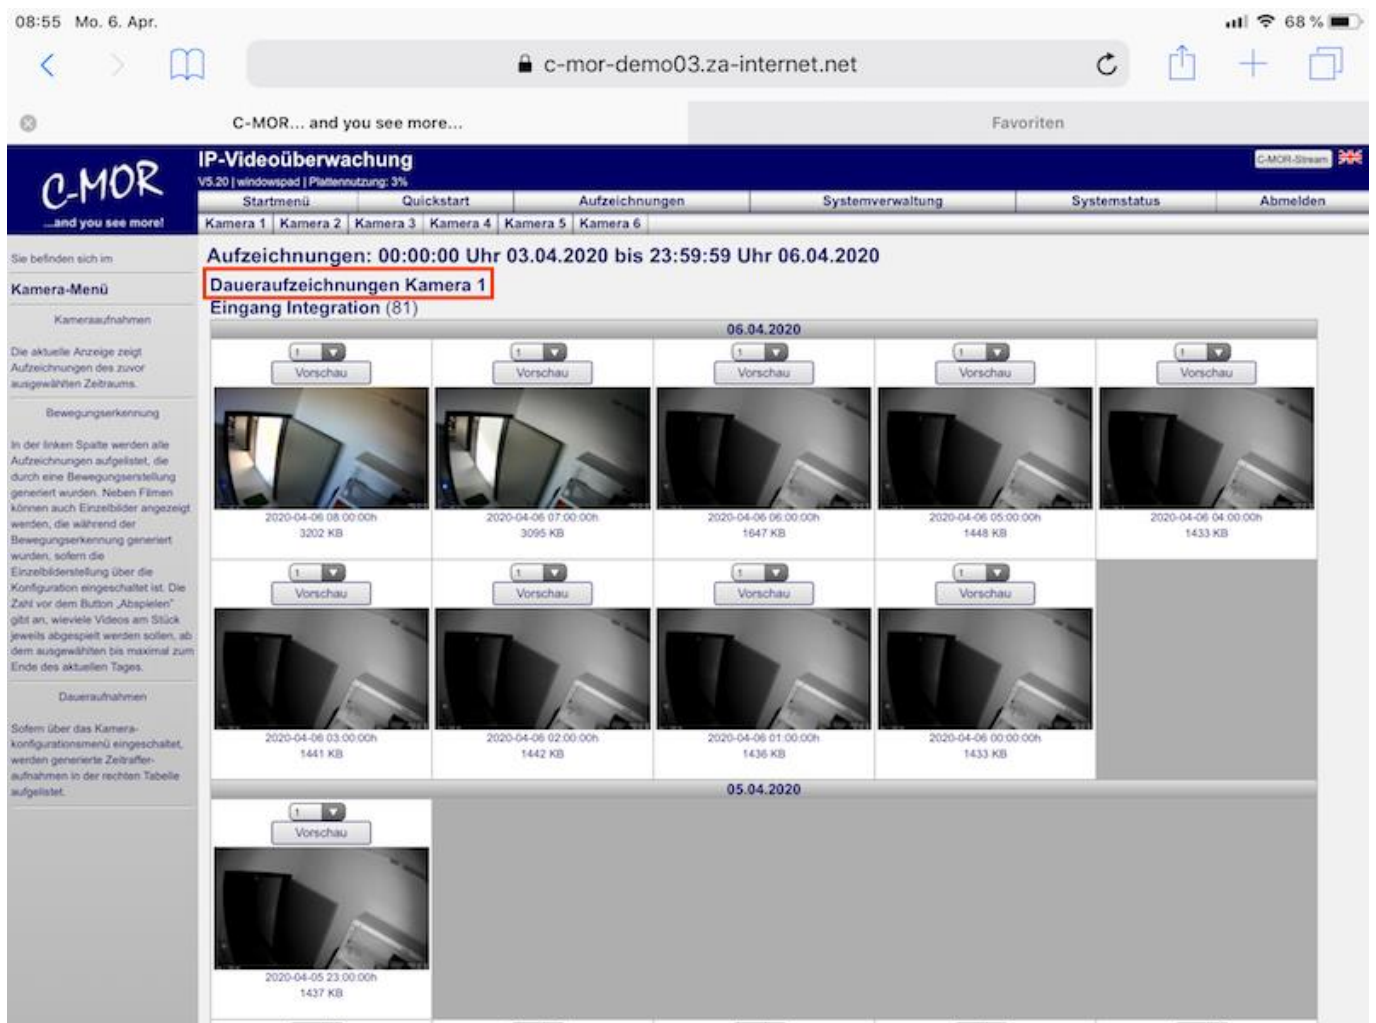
08:55 Mo. 6. Apr.

68 %

c-mor-demo03.za-internet.net

C-MOR... and you see more...

Favoriten

C-MOR
...and you see more!

IP-Videoüberwachung
V5.20 | windowspad | Plattennutzung: 3%

C-MOR-Stream

| Startmenü | Quickstart | Aufzeichnungen | Systemverwaltung | Systemstatus | Abmelden |
|---|---|---|---|---|---|

| Kamera 1 | Kamera 2 | Kamera 3 | Kamera 4 | Kamera 5 | Kamera 6 |
|---|---|---|---|---|---|

Sie befinden sich im

Kamera-Menü

Kameraaufnahmen

Die aktuelle Anzeige zeigt Aufzeichnungen des zuvor ausgewählten Zeitraums.

Bewegungserkennung

In der linken Spalte werden alle Aufzeichnungen aufgelistet, die durch eine Bewegungserstellung generiert wurden. Neben Filmen können auch Einzelbilder angezeigt werden, die während der Bewegungserkennung generiert wurden, sofern die Einzelbilderstellung über die Konfiguration eingeschaltet ist. Die Zahl vor dem Button „Abspielen" gibt an, wieviele Videos am Stück jeweils abgespielt werden sollen, ab dem ausgewählten bis maximal zum Ende des aktuellen Tages.

Daueraufnahmen

Sofern über das Kamerakonfigurationsmenü eingeschaltet, werden generierte Zeitrafferaufnahmen in der rechten Tabelle aufgelistet.

Aufzeichnungen: 00:00:00 Uhr 03.04.2020 bis 23:59:59 Uhr 06.04.2020

Daueraufzeichnungen Kamera 1

Eingang Integration (81)

06.04.2020

| 1 Vorschau 2020-04-06 08:00:00h 3202 KB | 1 Vorschau 2020-04-06 07:00:00h 3095 KB | 1 Vorschau 2020-04-06 06:00:00h 1647 KB | 1 Vorschau 2020-04-06 05:00:00h 1448 KB | 1 Vorschau 2020-04-06 04:00:00h 1433 KB |
|---|---|---|---|---|
| 1 Vorschau 2020-04-06 03:00:00h 1441 KB | 1 Vorschau 2020-04-06 02:00:00h 1442 KB | 1 Vorschau 2020-04-06 01:00:00h 1436 KB | 1 Vorschau 2020-04-06 00:00:00h 1433 KB | |

05.04.2020

1 Vorschau 2020-04-05 23:00:00h 1437 KB